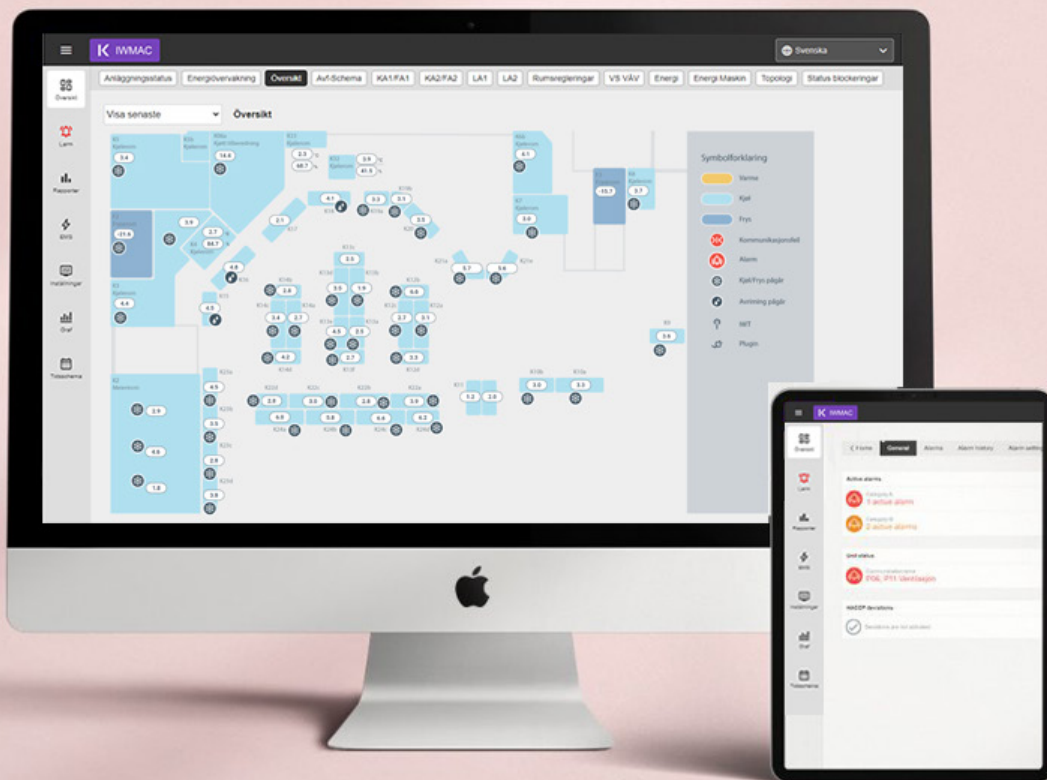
IWMAC

Svenska

Översikt

Larm

Rapporter

BMS

Inställningar

Graf

Tidsschema

Anläggningsstatus | Energiövervakning | Översikt | Avf-Schema | KA1/FA1 | KA2/FA2 | LA1 | LA2 | Rumsregleringar | VS VÄV | Energi | Energi Maskin | Topologi | Status blockeringar

Visa senaste

Översikt

3.4

14.6

3.3

68.7

3.9

41.5

-21.6

3.9

2.7

84.7

4.1

3.3

3.1

2.1

3.5

4.8

4.5

4.4

3.5

2.6

3.5

1.9

6.6

3.4

2.7

2.7

0.1

4.5

2.5

4.2

2.7

3.3

6.1

3.0

-15.1

3.7

3.7

5.6

3.9

4.5

2.9

4.6

1.8

3.5

2.6

3.8

2.8

3.0

2.6

3.9

6.9

5.8

6.4

6.2

1.2

2.0

3.0

3.3

Symbolforklaring

Varme

Kjøl

Frys

Kommunikasjonsfeil

Alarm

Kjøl/Frys pågår

Avriming pågår

IWT

Plugin

IWMAC

Översikt

Larm

Rapporter

BMS

Inställningar

Graf

Tidsschema

< Home | General | Alarms | Alarm history | Alarm setting

Active alarms

1 active alarm

2 active alarms

Unit status

Communication error

F06, P11 Ukeblasjon

HACCP deviations

Deviations are not activated